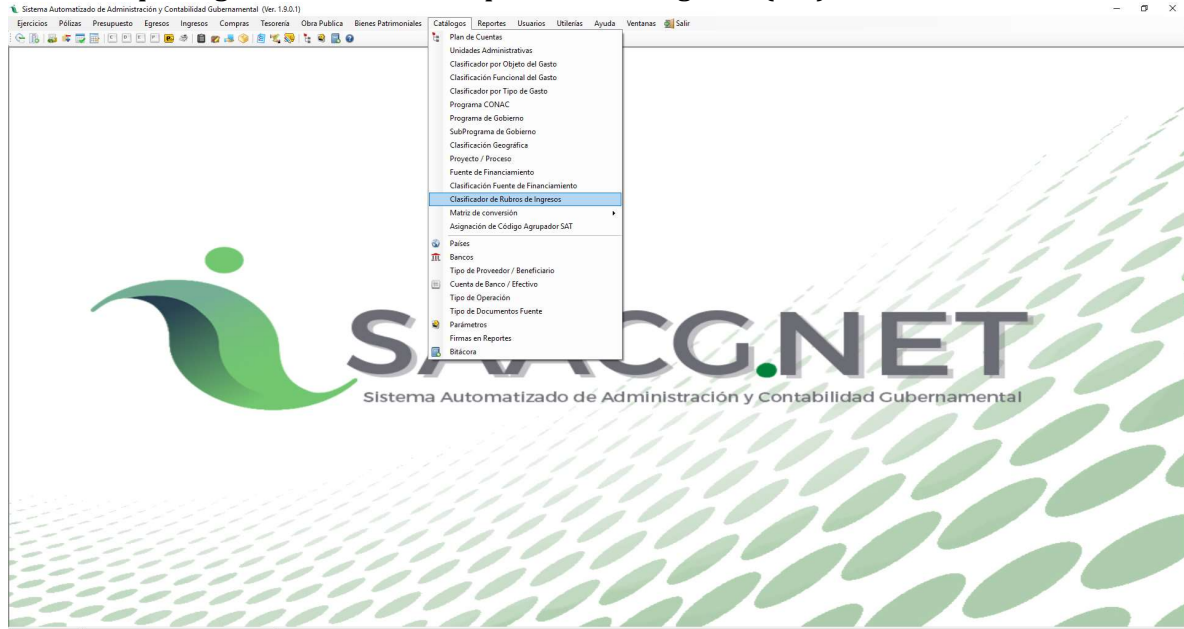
Sistema Automatizado de Administración y Contabilidad Gubernamental (Ver. 1.9.0.1)

Ejercicios Pólizas Presupuesto Egresos Ingresos Compras Tesorería Obra Publica Bienes Patrimoniales Catálogos Reportes Usuarios Utilerías Ayuda Ventanas Salir

Plan de Cuentas
Unidades Administrativas
Clasificador por Objeto del Gasto
Clasificación Funcional del Gasto
Clasificador por Tipo de Gasto
Programa CONAC
Programa de Gobierno
SubPrograma de Gobierno
Clasificación Geográfica
Proyecto / Proceso
Fuente de Financiamiento
Clasificación Fuente de Financiamiento
Clasificador de Rubros de Ingresos
Matriz de conversión
Asignación de Código Agrupador SAT
Países
Bancos
Tipo de Proveedor / Beneficiario
Cuenta de Banco / Efectivo
Tipo de Operación
Tipo de Documentos Fuente
Parámetros
Firmas en Reportes
Bitácora

SAACG.NET
Sistema Automatizado de Administración y Contabilidad Gubernamental